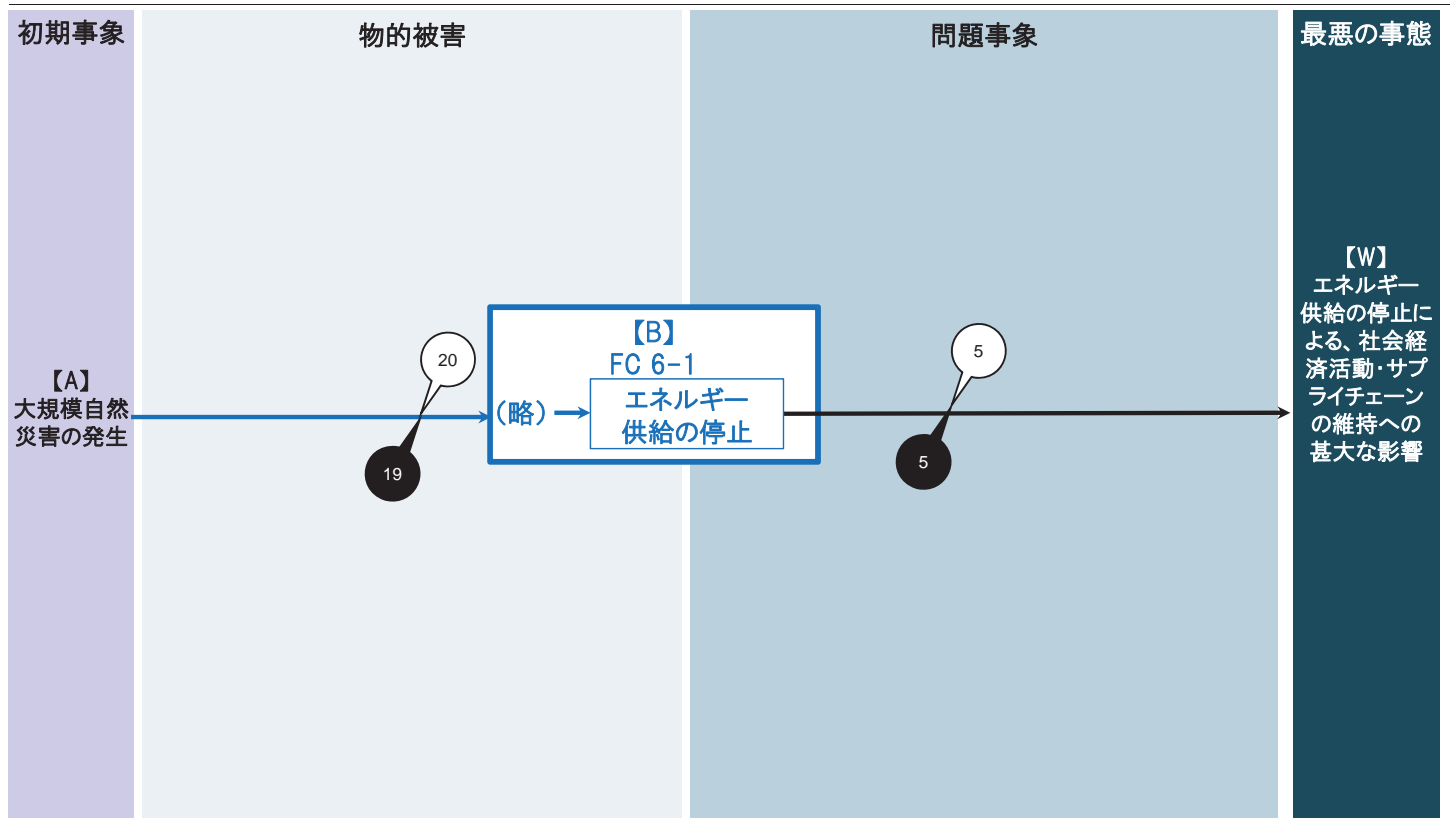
初期事象

物的被害

問題事象

最悪の事態

【A】
大規模自然災害の発生

20

19

【B】
FC 6-1

（略）

エネルギー供給の停止

5

5

【W】
エネルギー供給の停止による、社会経済活動･サプライチェーンの維持への甚大な影響